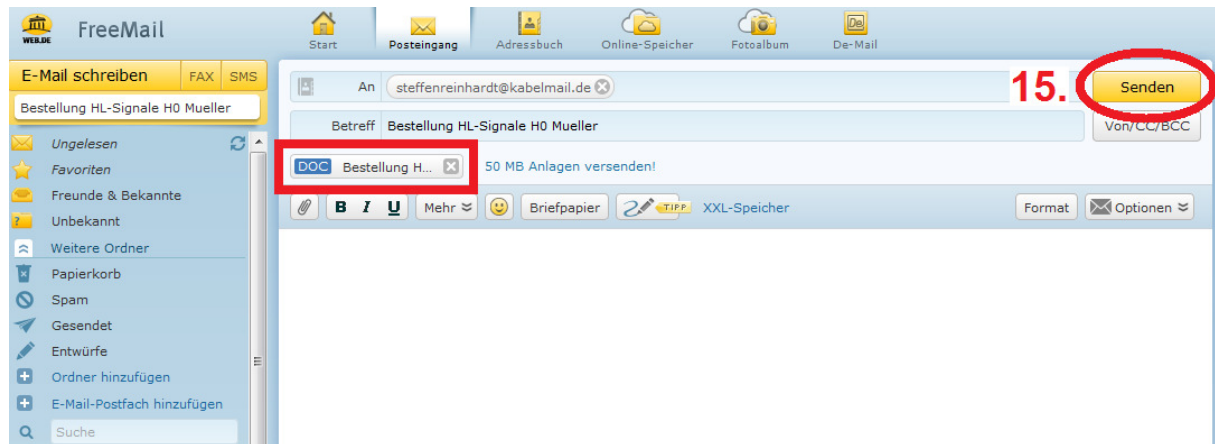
WEB.DE FreeMail

Start Posteingang Adressbuch Online-Speicher Fotoalbum De-Mail

E-Mail schreiben FAX SMS

Bestellung HL-Signale H0 Mueller

Ungelesen
Favoriten
Freunde & Bekannte
Unbekannt
Weitere Ordner
Papierkorb
Spam
Gesendet
Entwürfe
Ordner hinzufügen
E-Mail-Postfach hinzufügen
Suche

An steffenreinhardt@kabelmail.de

15.

Senden

Betreff Bestellung HL-Signale H0 Mueller

Von/CC/BCC

DOC Bestellung H...

50 MB Anlagen versenden!

B I U Mehr Briefpapier TIPP XXL-Speicher Format Optionen